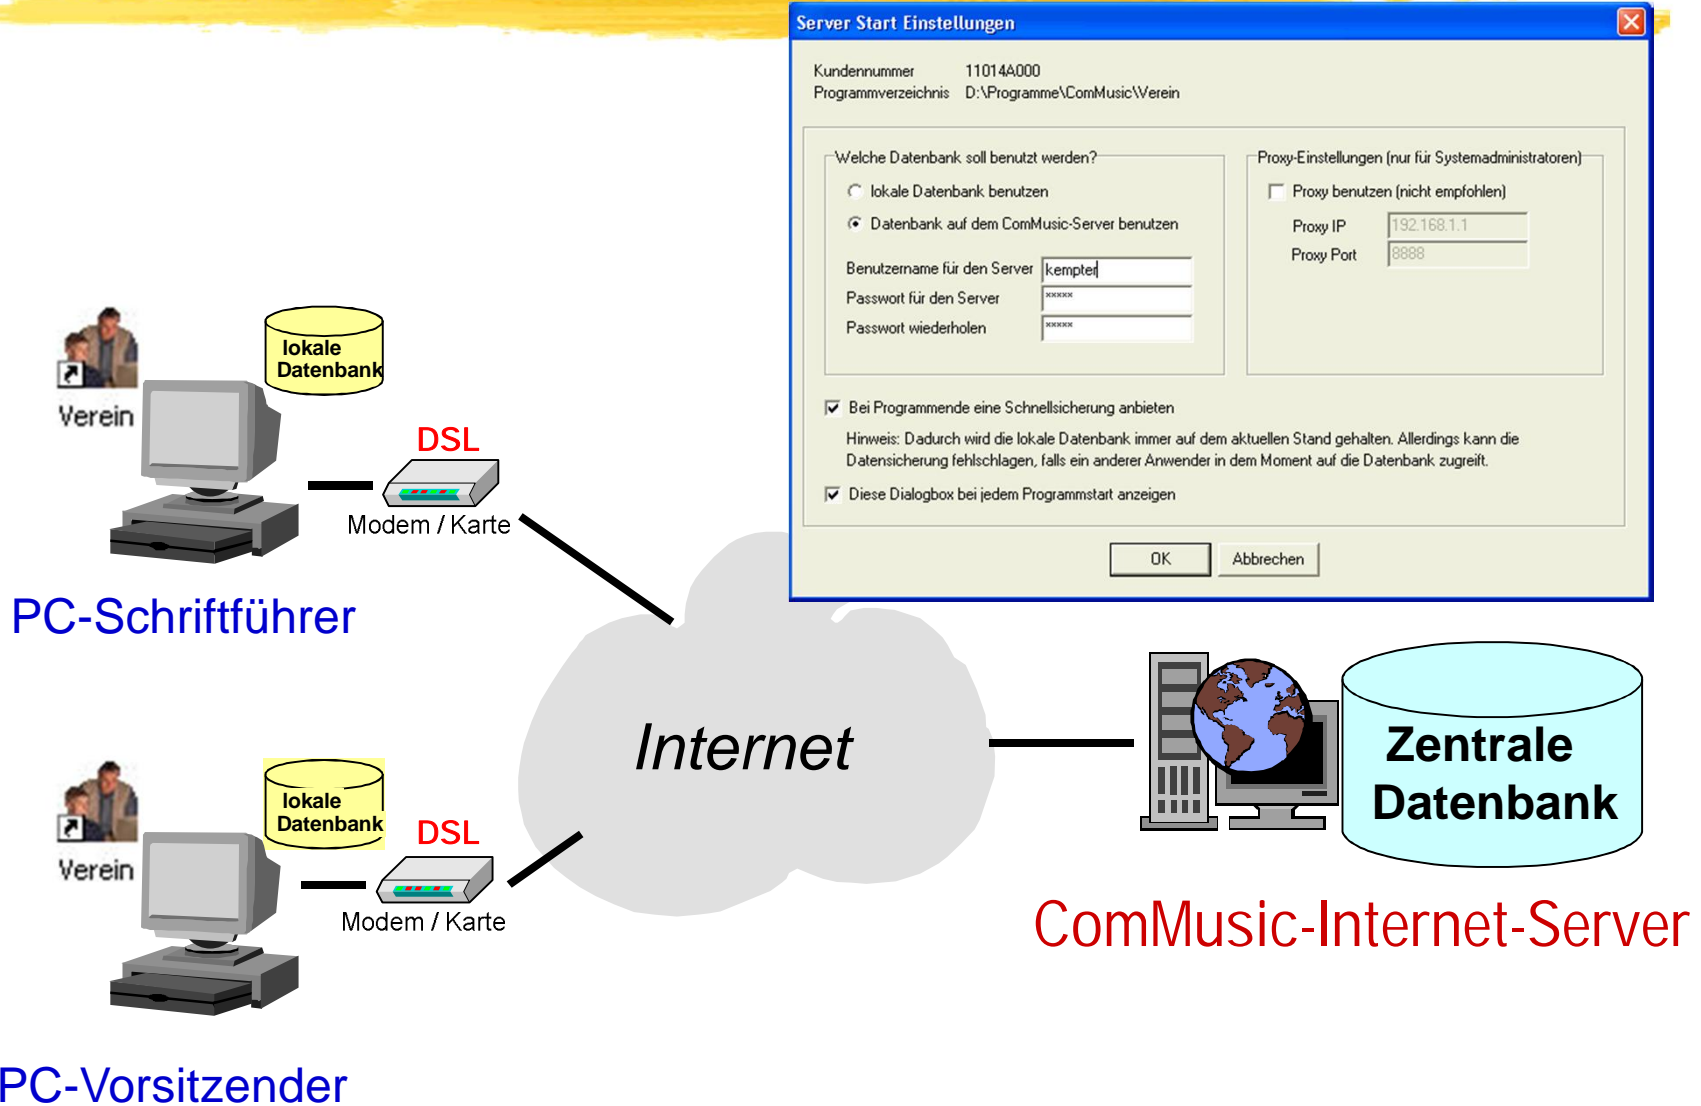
Server Start Einstellungen

Kundennummer 11014A000
Programmverzeichnis D:\Programme\ComMusic\Verein

Welche Datenbank soll benutzt werden?
lokale Datenbank benutzen
Datenbank auf dem ComMusic-Server benutzen
Benutzername für den Server kempter
Passwort für den Server *****
Passwort wiederholen *****

Proxy-Einstellungen (nur für Systemadministratoren)
Proxy benutzen (nicht empfohlen)
Proxy IP 192.168.1.1
Proxy Port 8888

Bei Programmende eine Schnellsicherung anbieten
Hinweis: Dadurch wird die lokale Datenbank immer auf dem aktuellen Stand gehalten. Allerdings kann die Datensicherung fehlschlagen, falls ein anderer Anwender in dem Moment auf die Datenbank zugreift.
Diese Dialogbox bei jedem Programmstart anzeigen

OK Abbrechen

Verein
lokale Datenbank
DSL
Modem / Karte
PC-Schriftführer

Internet

Zentrale Datenbank
ComMusic-Internet-Server

Verein
lokale Datenbank
DSL
Modem / Karte
PC-Vorsitzender